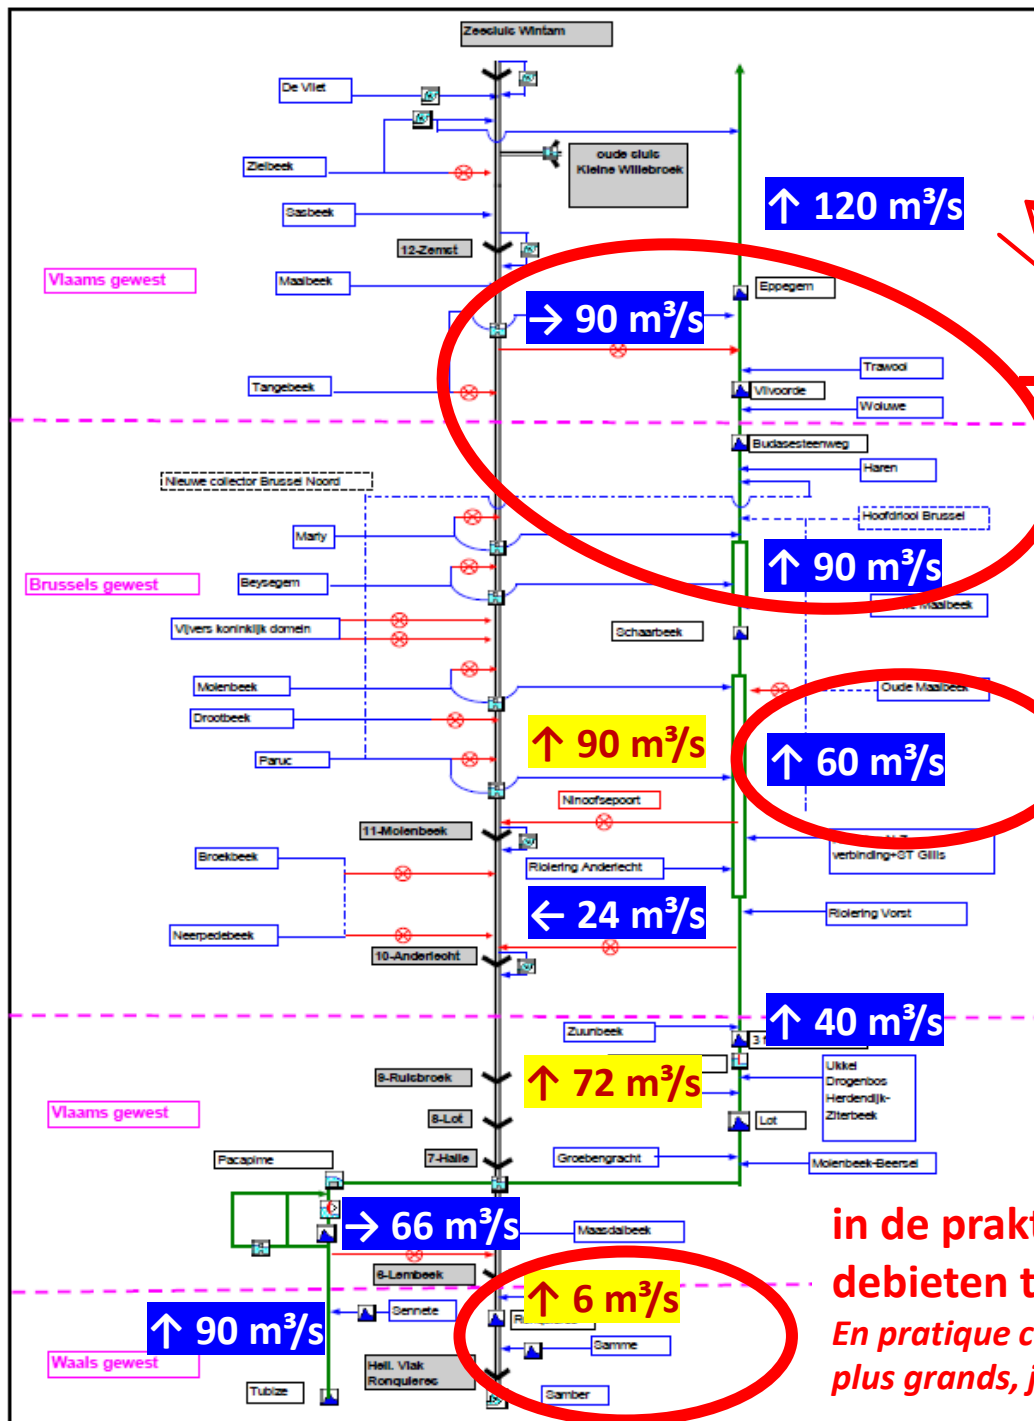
Zeesluis Wintam

De Vliet

oude sluis Kleine Willebroek

Zielbeek

Sasbeek

12-Zemst

↑ 120 m³/s

Vlaams gewest

Maalbeek

Eppegem

→ 90 m³/s

Trawool

Tangebeek

Vilvoorde

Woluwe

Budasesteenweg

Haren

Nieuwe collector Brussel Noord

Hoofdriool Brussel

Marly

↑ 90 m³/s

Brussels gewest

Beysegem

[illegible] Maalbeek

Vijvers koninklijk domein

Schaarbeek

Molenbeek

Oude Maalbeek

Drootbeek

↑ 90 m³/s

↑ 60 m³/s

Paruc

Ninoofsepoort

11-Molenbeek

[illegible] verbinding+ST Gillis

Broekbeek

Riolering Anderlecht

← 24 m³/s

Neerpedebeek

Riolering Vorst

10-Anderlecht

↑ 40 m³/s

Zuunbeek

3 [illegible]

9-Ruisbroek

↑ 72 m³/s

Ukkel Drogenbos Herdendijk-Zierbeek

Vlaams gewest

8-Lot

Lot

Pacapime

7-Halle

Groebengracht

Molenbeek-Beersel

→ 66 m³/s

Maasdalbeek

in de prakt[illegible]

6-Lembeek

debieten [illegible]

↑ 6 m³/s

Sennete

R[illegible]

↑ 90 m³/s

En pratique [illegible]

Samme

Waals gewest

Hell. Vlak Ronquieres

plus grands, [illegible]

Tubize

Samber